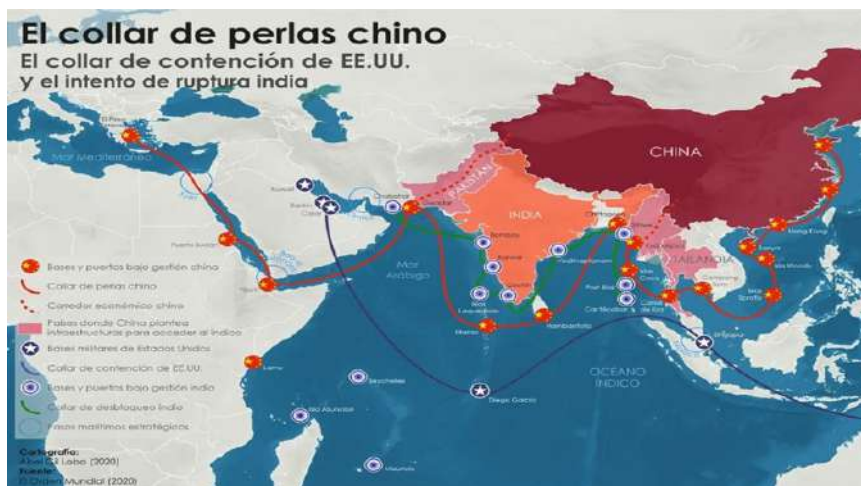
El collar de perlas chino
El collar de contención de EE.UU. y el intento de ruptura india

CHINA
PAKISTÁN
INDIA
TAILANDIA
Mar Mediterráneo
Mar Arábigo
OCÉANO ÍNDICO
El Pireo
Kuwait
Qatar
Chabahar
Gwadar
Puerto Sudán
Yibuti
Bombay
Kochi
Chittagong
Hong Kong
Sanya
Islas Spratly
Hambantota
Islas Laquedivas
Port Blair
Diego García
Seychelles
Isla Mauricio
Singapur

Bases y puertos bajo gestión china
Collar de perlas chino
Corredor económico chino
Países donde China plantea infraestructuras para acceder al Índico
Bases militares de Estados Unidos
Collar de contención de EE.UU.
Bases y puertos bajo gestión india
Collar de desbloqueo indio
Pasos marítimos estratégicos

Cartografía:
Álvar Gil Laiso (2020)
Fuente:
El Orden Mundial (2020)